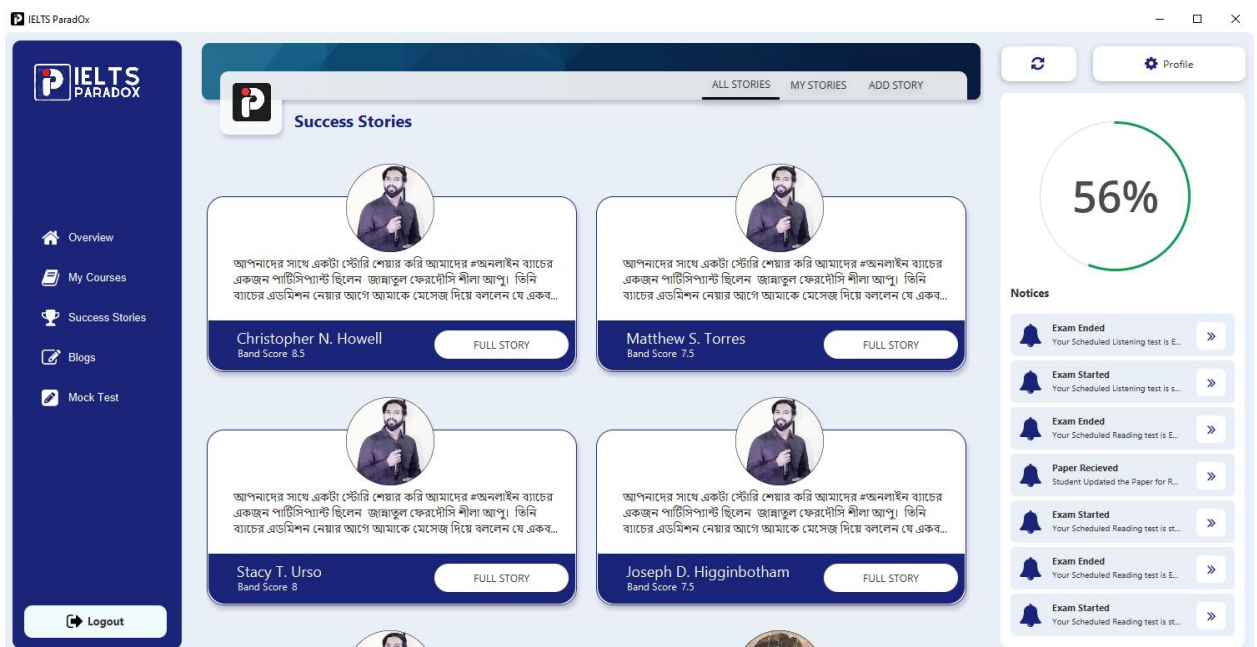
IELTS ParadOx

IELTS PARADOX

Overview
My Courses
Success Stories
Blogs
Mock Test

Logout

ALL STORIES MY STORIES ADD STORY

Success Stories

আপনাদের সাথে একটা স্টোরি শেয়ার করি আমাদের #অনলাইন ব্যাচের একজন পার্টিসিপ্যান্ট ছিলেন জান্নাতুল ফেরদৌসি শীলা আপু। তিনি ব্যাচের এডমিশন নেয়ার আগে আমাকে মেসেজ দিয়ে বললেন যে একব...

Christopher N. Howell
Band Score 8.5
FULL STORY

আপনাদের সাথে একটা স্টোরি শেয়ার করি আমাদের #অনলাইন ব্যাচের একজন পার্টিসিপ্যান্ট ছিলেন জান্নাতুল ফেরদৌসি শীলা আপু। তিনি ব্যাচের এডমিশন নেয়ার আগে আমাকে মেসেজ দিয়ে বললেন যে একব...

Matthew S. Torres
Band Score 7.5
FULL STORY

আপনাদের সাথে একটা স্টোরি শেয়ার করি আমাদের #অনলাইন ব্যাচের একজন পার্টিসিপ্যান্ট ছিলেন জান্নাতুল ফেরদৌসি শীলা আপু। তিনি ব্যাচের এডমিশন নেয়ার আগে আমাকে মেসেজ দিয়ে বললেন যে একব...

Stacy T. Urso
Band Score 8
FULL STORY

আপনাদের সাথে একটা স্টোরি শেয়ার করি আমাদের #অনলাইন ব্যাচের একজন পার্টিসিপ্যান্ট ছিলেন জান্নাতুল ফেরদৌসি শীলা আপু। তিনি ব্যাচের এডমিশন নেয়ার আগে আমাকে মেসেজ দিয়ে বললেন যে একব...

Joseph D. Higginbotham
Band Score 7.5
FULL STORY

Profile

56%

Notices

Exam Ended
Your Scheduled Listening test is E...

Exam Started
Your Scheduled Listening test is s...

Exam Ended
Your Scheduled Reading test is E...

Paper Recieved
Student Updated the Paper for R...

Exam Started
Your Scheduled Reading test is st...

Exam Ended
Your Scheduled Reading test is E...

Exam Started
Your Scheduled Reading test is st...